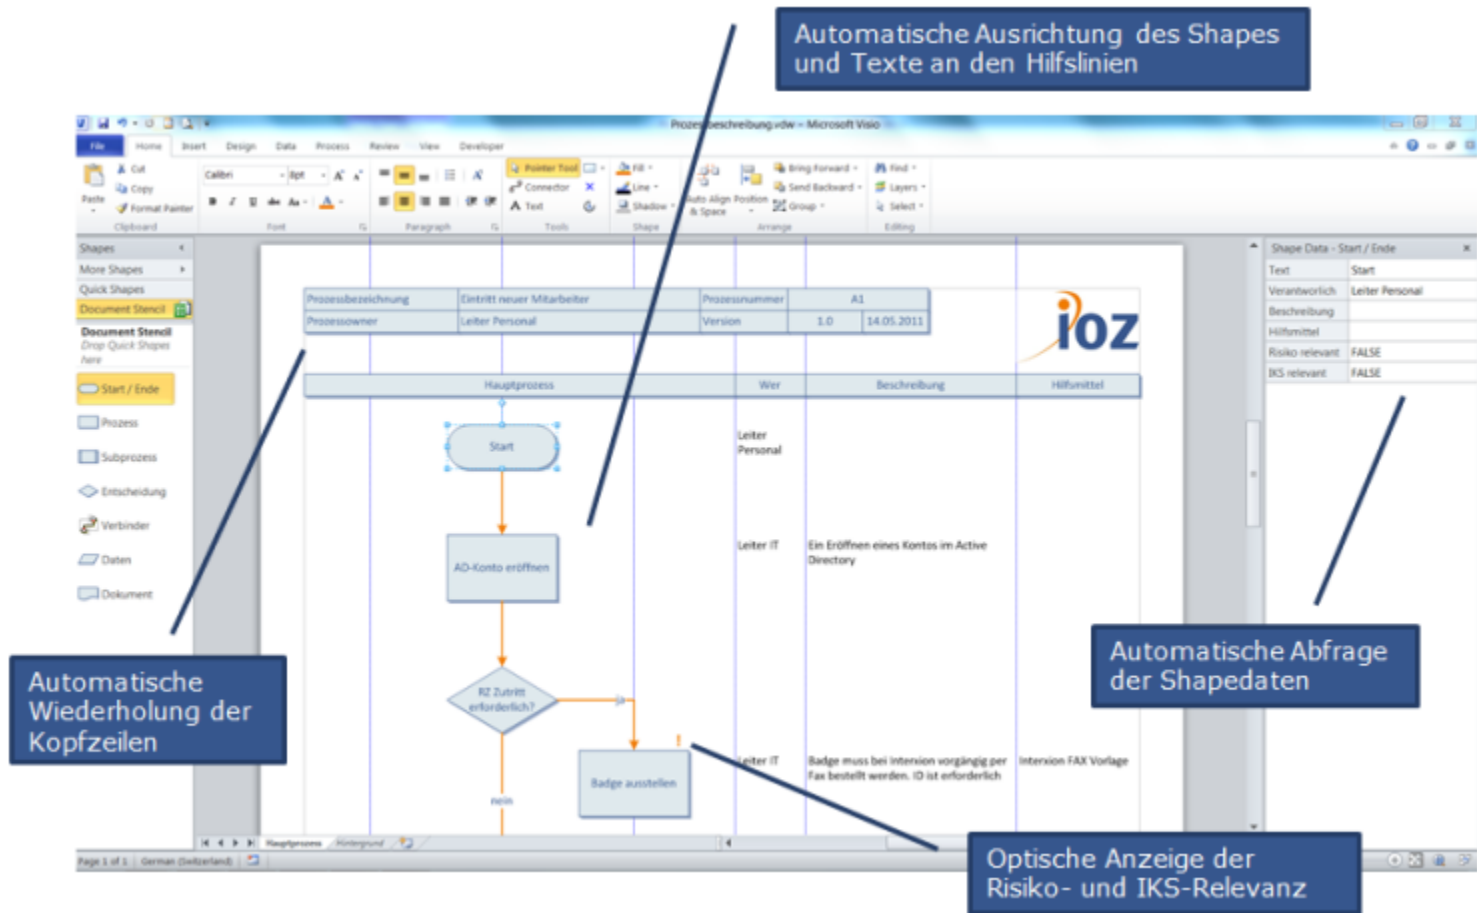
Automatische Ausrichtung des Shapes und Texte an den Hilfslinien

Prozessbeschreibung.vdw - Microsoft Visio

File Home Insert Design Data Process Review View Developer

Paste Cut Copy Format Painter Clipboard

Calibri 8pt Font

Paragraph

Pointer Tool Connector Text Tools

Fill Line Shadow Shape

Auto Align & Space Position Bring Forward Send Backward Group Arrange

Find Layers Select Editing

Shapes
More Shapes
Quick Shapes
Document Stencil
Document Stencil
Drop Quick Shapes here

Start / Ende
Prozess
Subprozess
Entscheidung
Verbinder
Daten
Dokument

| Prozessbezeichnung | Eintritt neuer Mitarbeiter | Prozessnummer | A1 | |
|---|---|---|---|---|
| Prozessowner | Leiter Personal | Version | 1.0 | 14.05.2011 |

ioz

| Hauptprozess | Wer | Beschreibung | Hilfsmittel |
|---|---|---|---|

Start
Leiter Personal

AD-Konto eröffnen
Leiter IT
Ein Eröffnen eines Kontos im Active Directory

RZ Zutritt erforderlich?
ja
nein

Badge ausstellen
Leiter IT
Badge muss bei Interxion vorgängig per Fax bestellt werden. ID ist erforderlich
Interxion FAX Vorlage

Hauptprozess Hintergrund

Page 1 of 1 German (Switzerland)

Shape Data - Start / Ende

| Text | Start |
|---|---|
| Verantwortlich | Leiter Personal |
| Beschreibung | |
| Hilfsmittel | |
| Risiko relevant | FALSE |
| IKS relevant | FALSE |

Automatische Abfrage der Shapedaten

Automatische Wiederholung der Kopfzeilen

Optische Anzeige der Risiko- und IKS-Relevanz